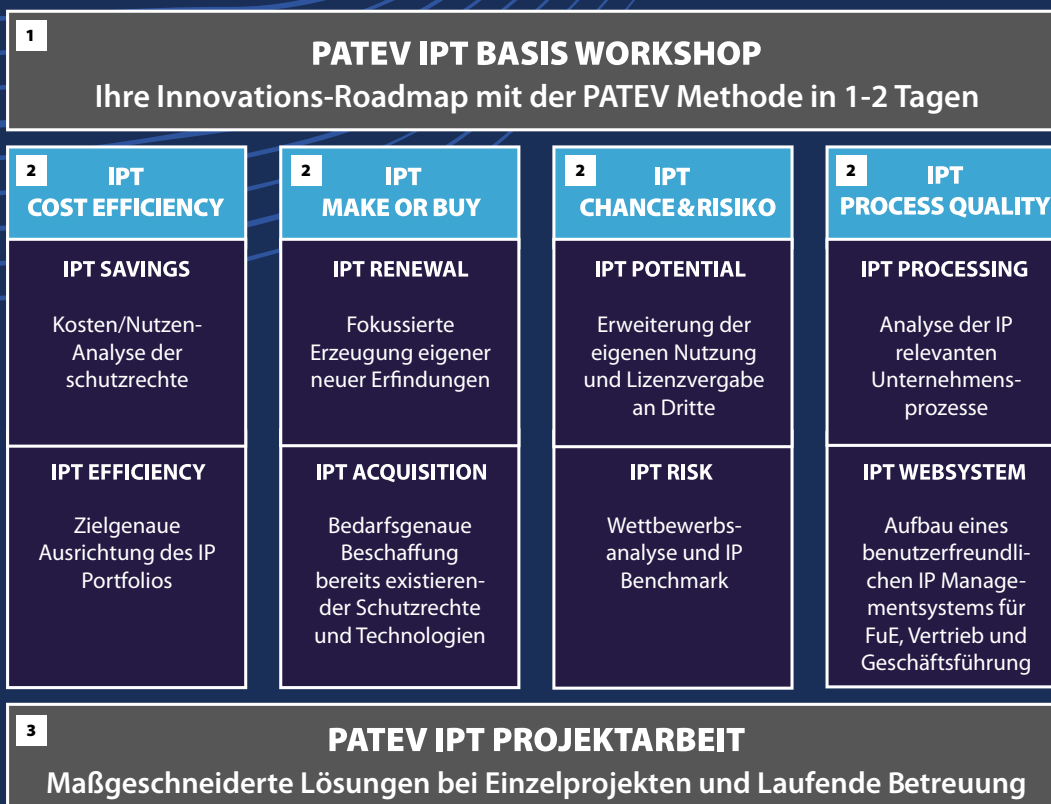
1

PATEV IPT BASIS WORKSHOP

Ihre Innovations-Roadmap mit der PATEV Methode in 1-2 Tagen

2

IPT COST EFFICIENCY

IPT SAVINGS

Kosten/Nutzen-Analyse der schutzrechte

IPT EFFICIENCY

Zielgenaue Ausrichtung des IP Portfolios

2

IPT MAKE OR BUY

IPT RENEWAL

Fokussierte Erzeugung eigener neuer Erfindungen

IPT ACQUISITION

Bedarfsgenaue Beschaffung bereits existierender Schutzrechte und Technologien

2

IPT CHANCE&RISIKO

IPT POTENTIAL

Erweiterung der eigenen Nutzung und Lizenzvergabe an Dritte

IPT RISK

Wettbewerbsanalyse und IP Benchmark

2

IPT PROCESS QUALITY

IPT PROCESSING

Analyse der IP relevanten Unternehmensprozesse

IPT WEBSYSTEM

Aufbau eines benutzerfreundlichen IP Managementsystems für FuE, Vertrieb und Geschäftsführung

3

PATEV IPT PROJEKTARBEIT

Maßgeschneiderte Lösungen bei Einzelprojekten und Laufende Betreuung